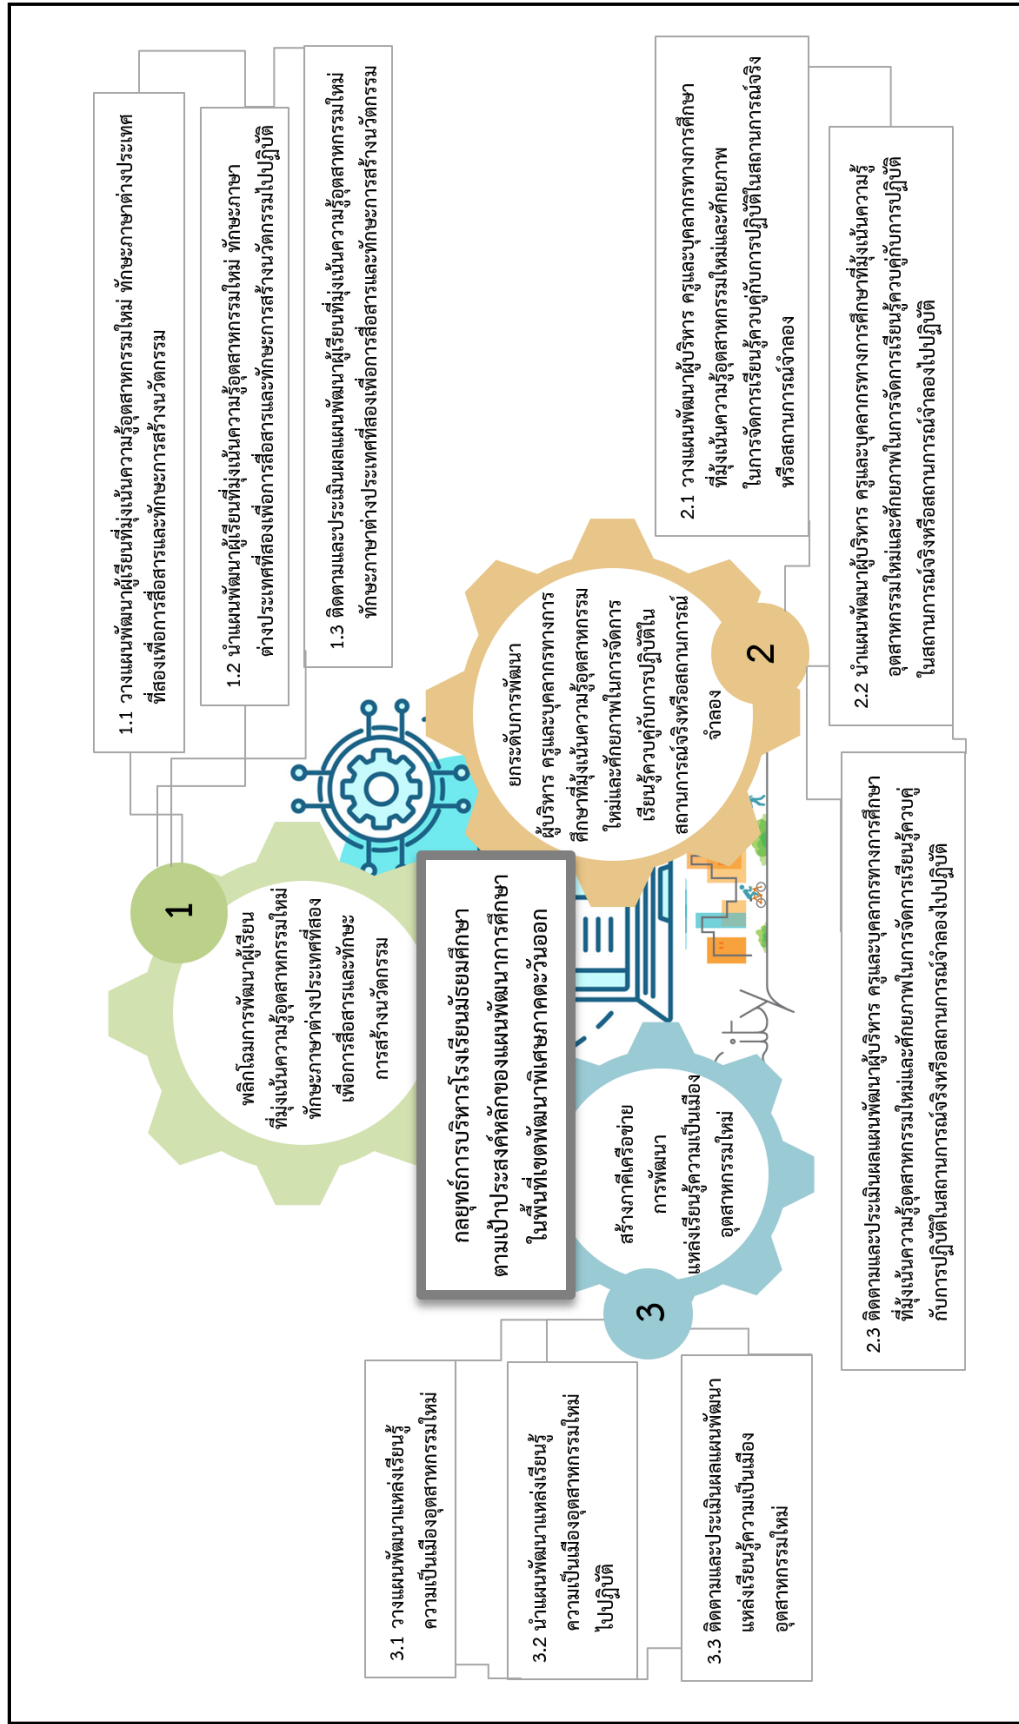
กลยุทธ์การบริหารโรงเรียนมัธยมศึกษา ตามเป้าประสงค์หลักของแผนพัฒนาการศึกษา ในพื้นที่เขตพัฒนาพิเศษภาคตะวันออก

1

พลิกโฉมการพัฒนาผู้เรียนที่มุ่งเน้นความรู้อุตสาหกรรมใหม่ ทักษะภาษาต่างประเทศที่สอง เพื่อการสื่อสารและทักษะการสร้างนวัตกรรม

1.1 วางแผนพัฒนาผู้เรียนที่มุ่งเน้นความรู้อุตสาหกรรมใหม่ ทักษะภาษาต่างประเทศที่สองเพื่อการสื่อสารและทักษะการสร้างนวัตกรรม

1.2 นำแผนพัฒนาผู้เรียนที่มุ่งเน้นความรู้อุตสาหกรรมใหม่ ทักษะภาษาต่างประเทศที่สองเพื่อการสื่อสารและทักษะการสร้างนวัตกรรมไปปฏิบัติ

1.3 ติดตามและประเมินผลแผนพัฒนาผู้เรียนที่มุ่งเน้นความรู้อุตสาหกรรมใหม่ ทักษะภาษาต่างประเทศที่สองเพื่อการสื่อสารและทักษะการสร้างนวัตกรรม

2

ยกระดับการพัฒนาผู้บริหาร ครูและบุคลากรทางการศึกษาที่มุ่งเน้นความรู้อุตสาหกรรมใหม่และศักยภาพในการจัดการเรียนรู้ควบคู่กับการปฏิบัติในสถานการณ์จริงหรือสถานการณ์จำลอง

2.1 วางแผนพัฒนาผู้บริหาร ครูและบุคลากรทางการศึกษาที่มุ่งเน้นความรู้อุตสาหกรรมใหม่และศักยภาพในการจัดการเรียนรู้ควบคู่กับการปฏิบัติในสถานการณ์จริงหรือสถานการณ์จำลอง

2.2 นำแผนพัฒนาผู้บริหาร ครูและบุคลากรทางการศึกษาที่มุ่งเน้นความรู้อุตสาหกรรมใหม่และศักยภาพในการจัดการเรียนรู้ควบคู่กับการปฏิบัติในสถานการณ์จริงหรือสถานการณ์จำลองไปปฏิบัติ

2.3 ติดตามและประเมินผลแผนพัฒนาผู้บริหาร ครูและบุคลากรทางการศึกษาที่มุ่งเน้นความรู้อุตสาหกรรมใหม่และศักยภาพในการจัดการเรียนรู้ควบคู่กับการปฏิบัติในสถานการณ์จริงหรือสถานการณ์จำลองไปปฏิบัติ

3

สร้างภาคีเครือข่ายการพัฒนาแหล่งเรียนรู้ความเป็นเมืองอุตสาหกรรมใหม่

3.1 วางแผนพัฒนาแหล่งเรียนรู้ความเป็นเมืองอุตสาหกรรมใหม่

3.2 นำแผนพัฒนาแหล่งเรียนรู้ความเป็นเมืองอุตสาหกรรมใหม่ไปปฏิบัติ

3.3 ติดตามและประเมินผลแผนพัฒนาแหล่งเรียนรู้ความเป็นเมืองอุตสาหกรรมใหม่

city